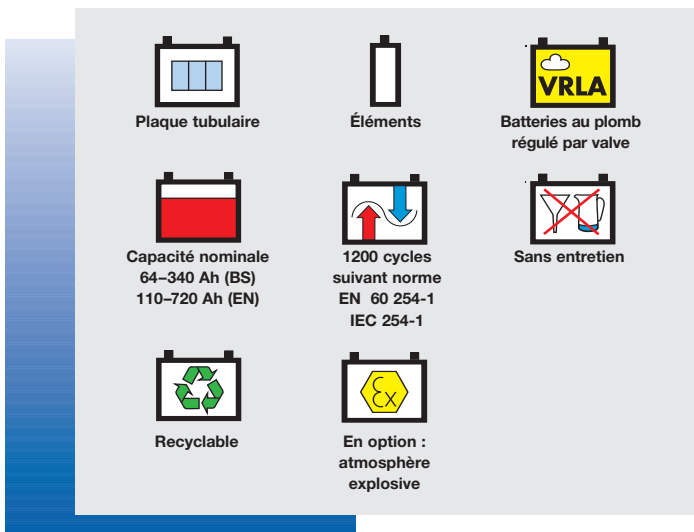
Plaque tubulaire

Éléments

VRLA

Batteries au plomb régulé par valve

Capacité nominale
64–340 Ah (BS)
110–720 Ah (EN)

1200 cycles suivant norme
EN 60 254-1
IEC 254-1

Sans entretien

Recyclable

En option : atmosphère explosive